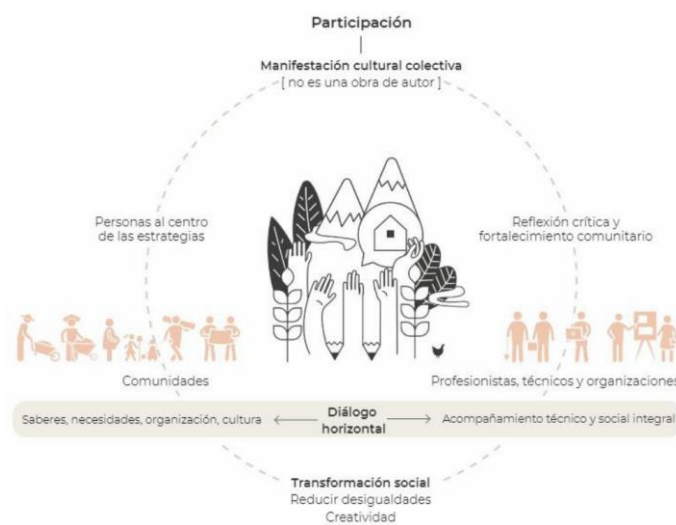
Participación

Manifestación cultural colectiva
[ no es una obra de autor ]

Personas al centro de las estrategias

Reflexión crítica y fortalecimiento comunitario

Comunidades

Profesionistas, técnicos y organizaciones

Saberes, necesidades, organización, cultura ⟵ Diálogo horizontal ⟶ Acompañamiento técnico y social integral

Transformación social
Reducir desigualdades
Creatividad